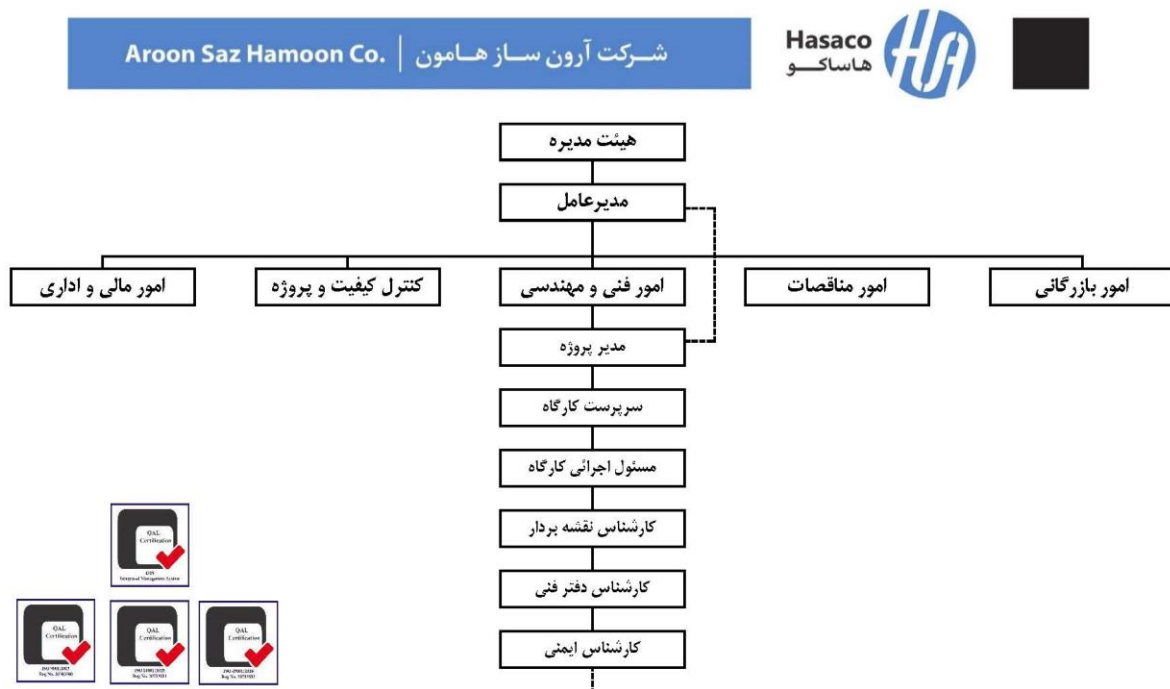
Aroon Saz Hamoon Co. | شـرکت آرون سـاز هـامون

Hasaco
هاساکــو

هیئت مدیره

مدیرعامل

امور بازرگانی

امور مناقصات

امور فنی و مهندسی

کنترل کیفیت و پروژه

امور مالی و اداری

مدیر پروژه

سرپرست کارگاه

مسئول اجرائی کارگاه

کارشناس نقشه بردار

کارشناس دفتر فنی

کارشناس ایمنی

QAL Certification

QAL Certification

QAL Certification

QAL Certification